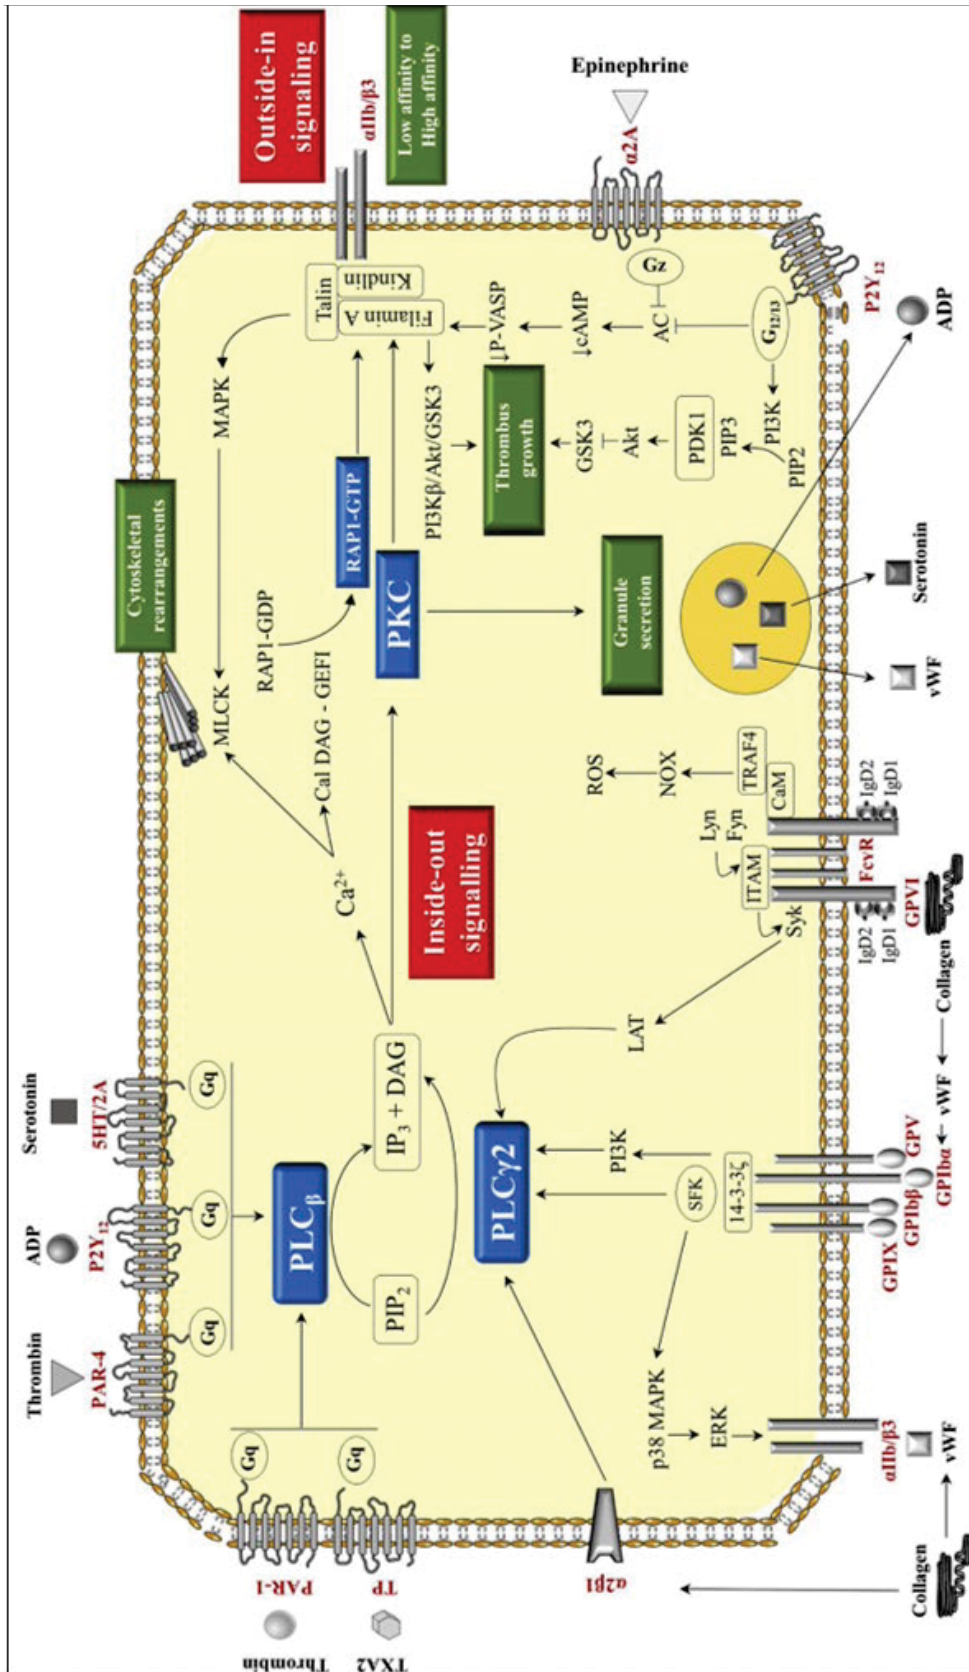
Outside-in signaling

Low affinity to High affinity

αIIb/β3

Epinephrine

α2A

Talin

Kindlin

Filamin A

Gz

AC

$G_{12/13}$

$P2Y_{12}$

ADP

↓P-VASP

↓cAMP

PI3Kβ/Akt/GSK3

Thrombus growth

GSK3

Akt

PDK1

PIP3

PI3K

PIP2

MAPK

Cytoskeletal rearrangements

RAP1-GTP

RAP1-GDP

PKC

Granule secretion

Serotonin

vWF

MLCK

Cal DAG - GEFI

$Ca^{2+}$

Inside-out signalling

ROS

NOX

TRAF4

CaM

Lyn

Fyn

ITAM

Syk

IgD2

IgD1

FcγR

GPVI

IgD2

IgD1

Collagen

LAT

Serotonin

5HT/2A

ADP

$P2Y_{12}$

Thrombin

PAR-4

Gq

Gq

Gq

$PLC_{\beta}$

$IP_3$ + DAG

$PIP_2$

PLCγ2

PI3K

SFK

14-3-3ζ

GPV

GPIbα

vWF

GPIbβ

GPIX

p38 MAPK

ERK

αIIb/β3

vWF

Collagen

Gq

Gq

PAR-1

TP

Thrombin

TXA2

α2β1